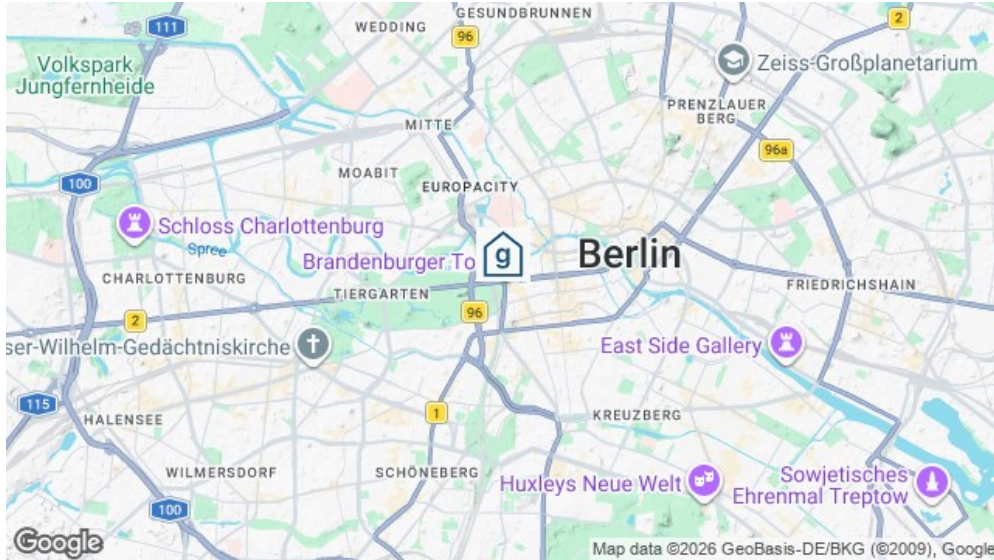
111
WEDDING
GESUNDBRUNNEN
96
2
Volkspark Jungfernheide
Zeiss-Großplanetarium
PRENZLAUER BERG
MITTE
96a
MOABIT
EUROPACITY
100
Schloss Charlottenburg
Spree
Brandenburger To
g
Berlin
CHARLOTTENBURG
FRIEDRICHSHAIN
TIERGARTEN
2
96
ser-Wilhelm-Gedächtniskirche
East Side Gallery
115
HALENSEE
1
KREUZBERG
WILMERSDORF
SCHÖNEBERG
Huxleys Neue Welt
Sowjetisches Ehrenmal Treptow
100
Google
Map data ©2026 GeoBasis-DE/BKG (©2009), Google